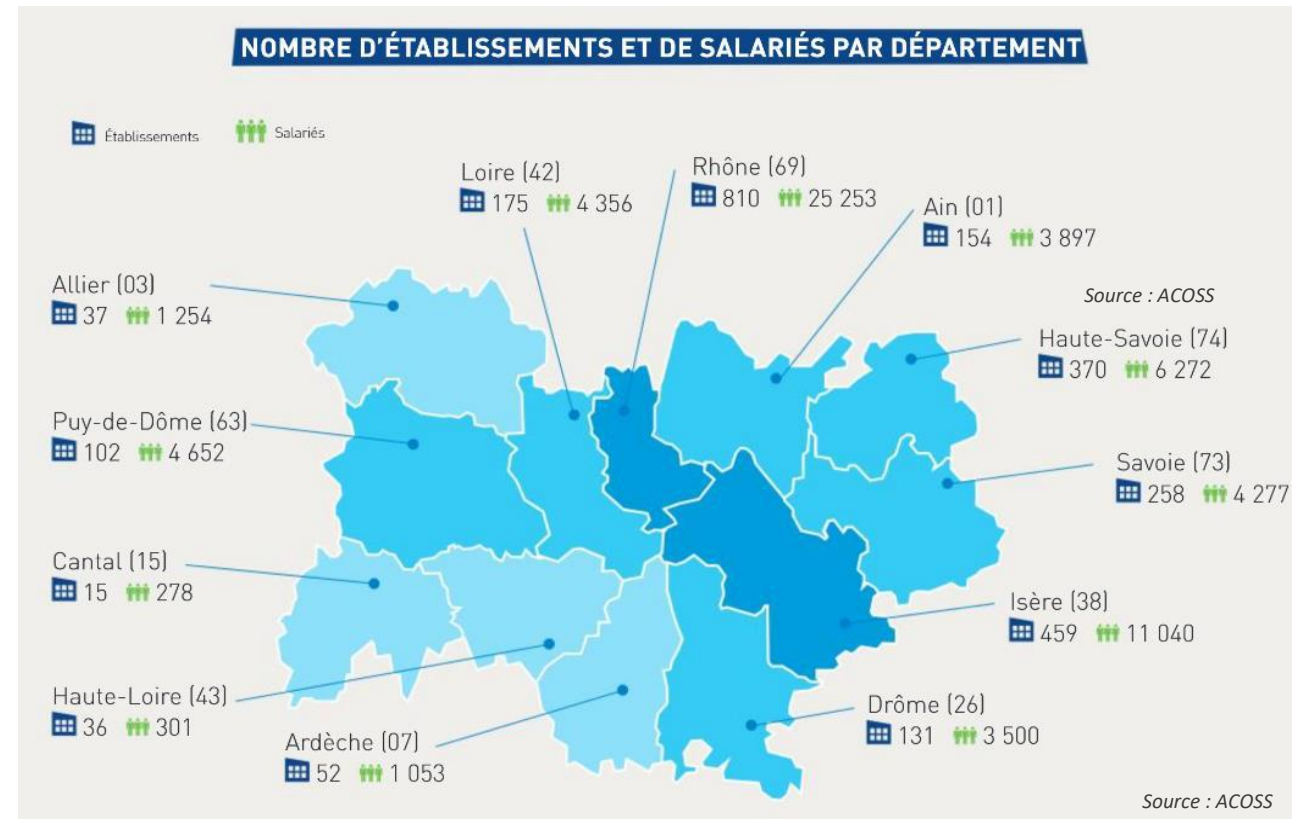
NOMBRE D'ÉTABLISSEMENTS ET DE SALARIÉS PAR DÉPARTEMENT

Établissements Salariés

Loire (42)
175 4 356

Rhône (69)
810 25 253

Ain (01)
154 3 897

Allier (03)
37 1 254

Source : ACOSS

Haute-Savoie (74)
370 6 272

Puy-de-Dôme (63)
102 4 652

Savoie (73)
258 4 277

Cantal (15)
15 278

Isère (38)
459 11 040

Haute-Loire (43)
36 301

Drôme (26)
131 3 500

Ardèche (07)
52 1 053

Source : ACOSS